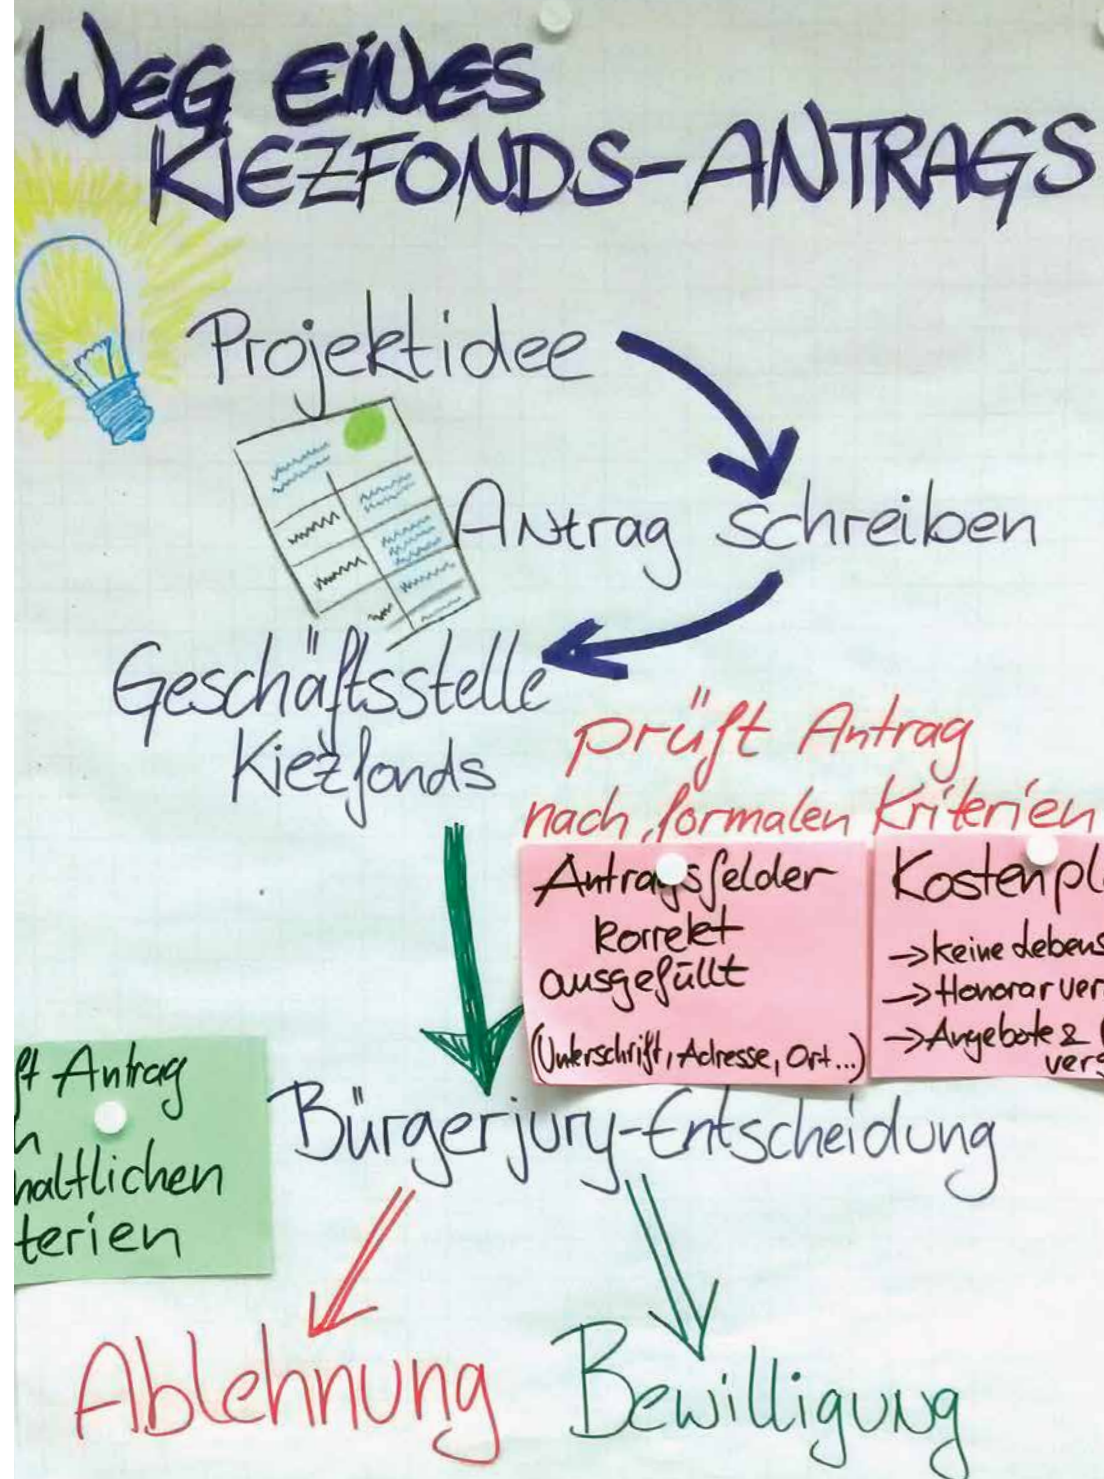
WEG EINES KIEZFONDS-ANTRAGS

Projektidee

Antrag schreiben

Geschäftsstelle Kiezfonds

prüft Antrag nach formalen Kriterien

Antragsfelder korrekt ausgefüllt (Unterschrift, Adresse, Ort...)

Kostenpl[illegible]
→keine Lebens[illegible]
→Honorar ver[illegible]
→Angebote & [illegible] vers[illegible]

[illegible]ft Antrag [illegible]n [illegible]haltlichen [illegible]terien

Bürgerjury-Entscheidung

Ablehnung

Bewilligung